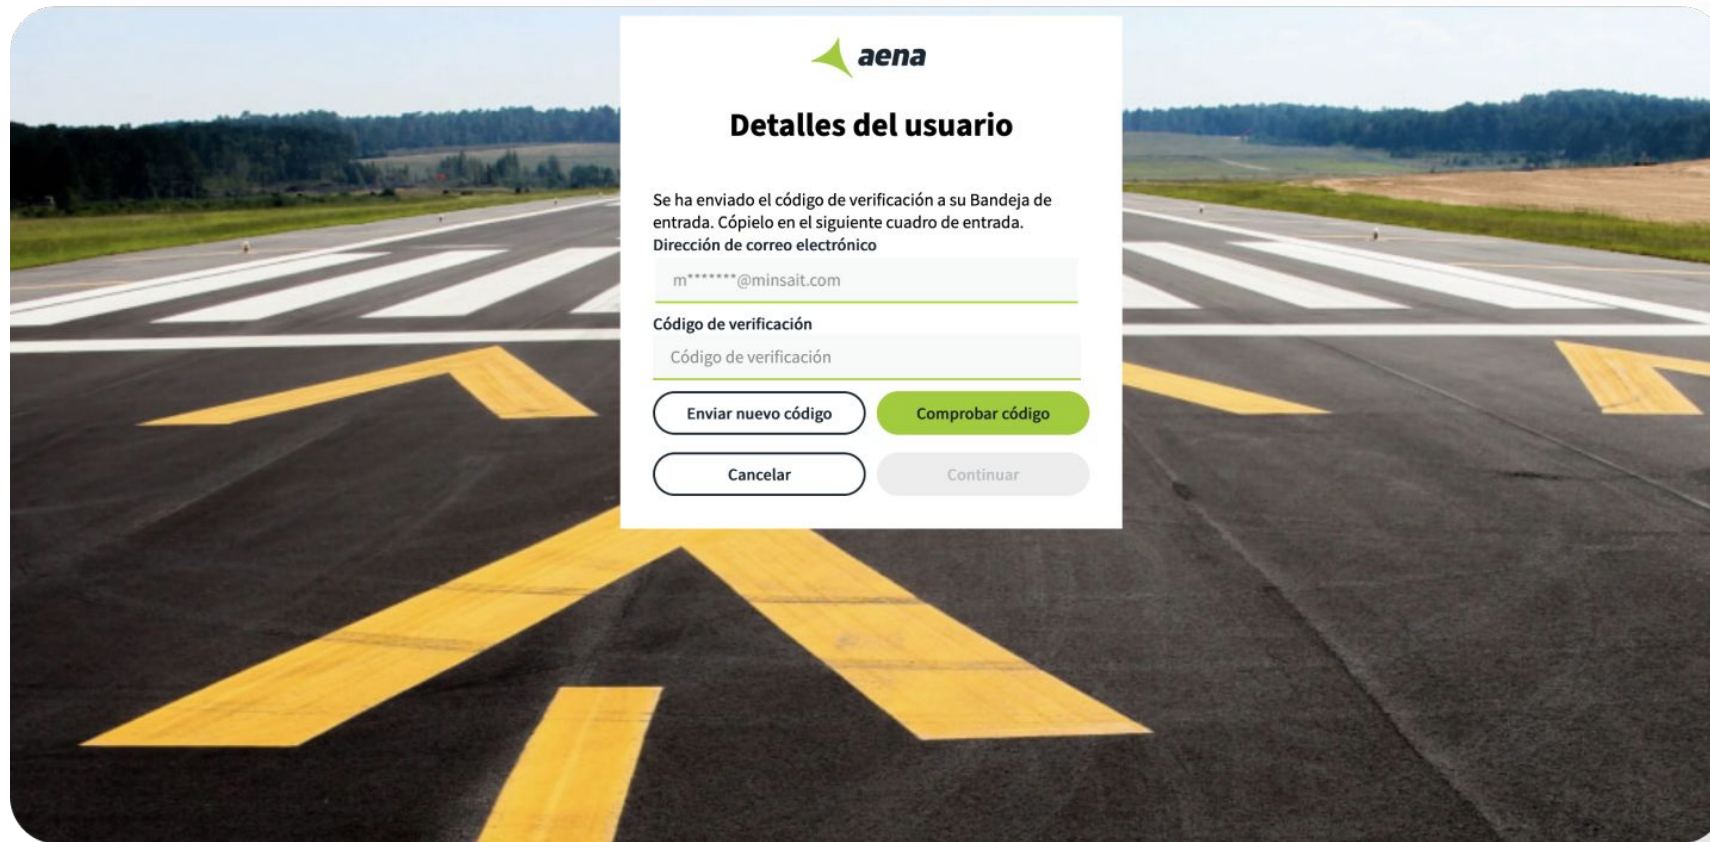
aena

Detalles del usuario

Se ha enviado el código de verificación a su Bandeja de entrada. Cópielo en el siguiente cuadro de entrada.

Dirección de correo electrónico

m*******@minsait.com

Código de verificación

Código de verificación

Enviar nuevo código

Comprobar código

Cancelar

Continuar